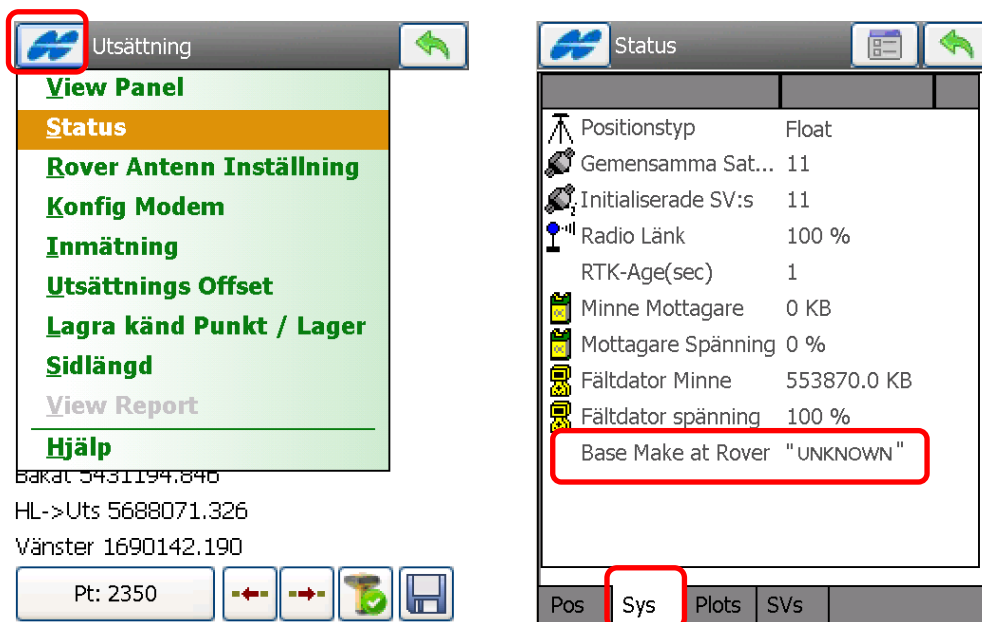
Utsättning

View Panel
Status
Rover Antenn Inställning
Konfig Modem
Inmätning
Utsättnings Offset
Lagra känd Punkt / Lager
Sidlängd
View Report
Hjälp

Bakåt 5431194.846
HL->Uts 5688071.326
Vänster 1690142.190

Pt: 2350

Status

| Positionstyp | Float |
|---|---|
| Gemensamma Sat... | 11 |
| Initialiserade SV:s | 11 |
| Radio Länk | 100 % |
| RTK-Age(sec) | 1 |
| Minne Mottagare | 0 KB |
| Mottagare Spänning | 0 % |
| Fältdator Minne | 553870.0 KB |
| Fältdator spänning | 100 % |
| Base Make at Rover | "UNKNOWN" |

Pos
Sys
Plots
SVs